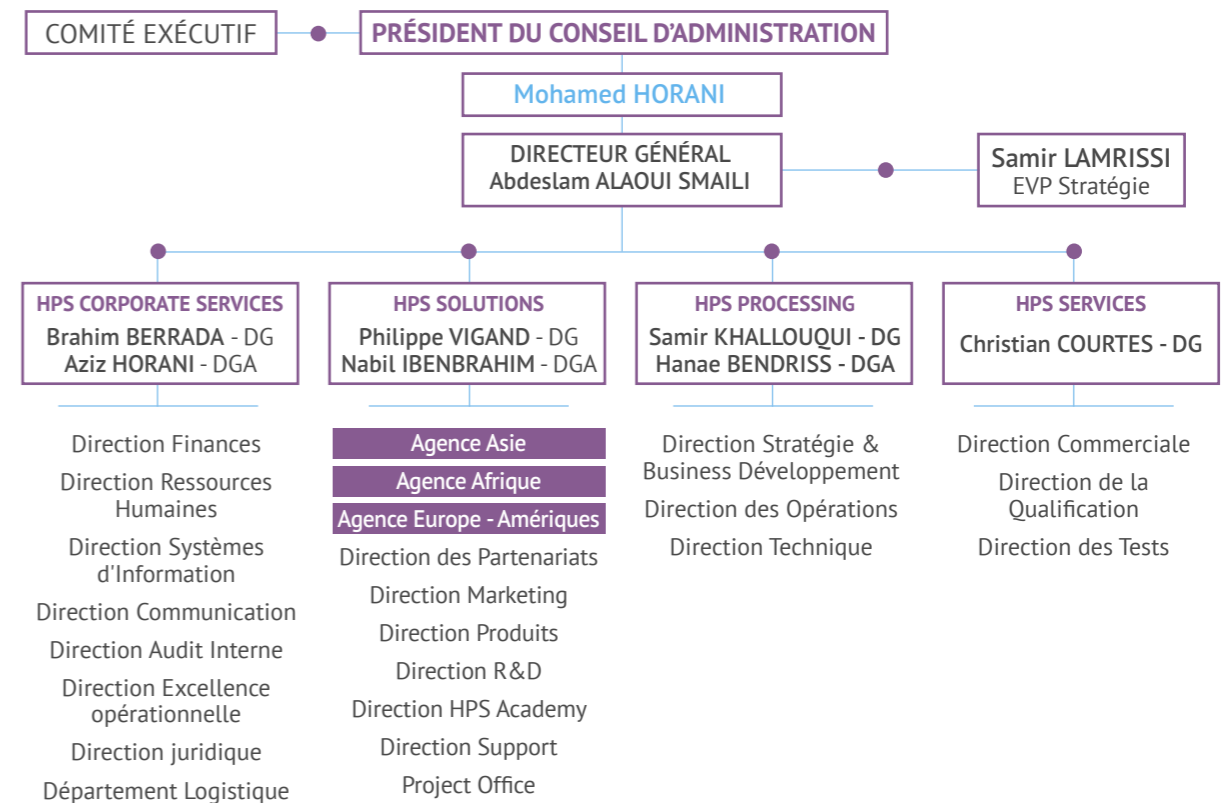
COMITÉ EXÉCUTIF

PRÉSIDENT DU CONSEIL D'ADMINISTRATION

Mohamed HORANI

DIRECTEUR GÉNÉRAL
Abdeslam ALAOUI SMAILI

Samir LAMRISSI
EVP Stratégie

HPS CORPORATE SERVICES
Brahim BERRADA - DG
Aziz HORANI - DGA

Direction Finances
Direction Ressources Humaines
Direction Systèmes d'Information
Direction Communication
Direction Audit Interne
Direction Excellence opérationnelle
Direction juridique
Département Logistique

HPS SOLUTIONS
Philippe VIGAND - DG
Nabil IBENBRAHIM - DGA

Agence Asie
Agence Afrique
Agence Europe - Amériques
Direction des Partenariats
Direction Marketing
Direction Produits
Direction R&D
Direction HPS Academy
Direction Support
Project Office

HPS PROCESSING
Samir KHALLOUQUI - DG
Hanae BENDRISS - DGA

Direction Stratégie & Business Développement
Direction des Opérations
Direction Technique

HPS SERVICES
Christian COURTES - DG

Direction Commerciale
Direction de la Qualification
Direction des Tests